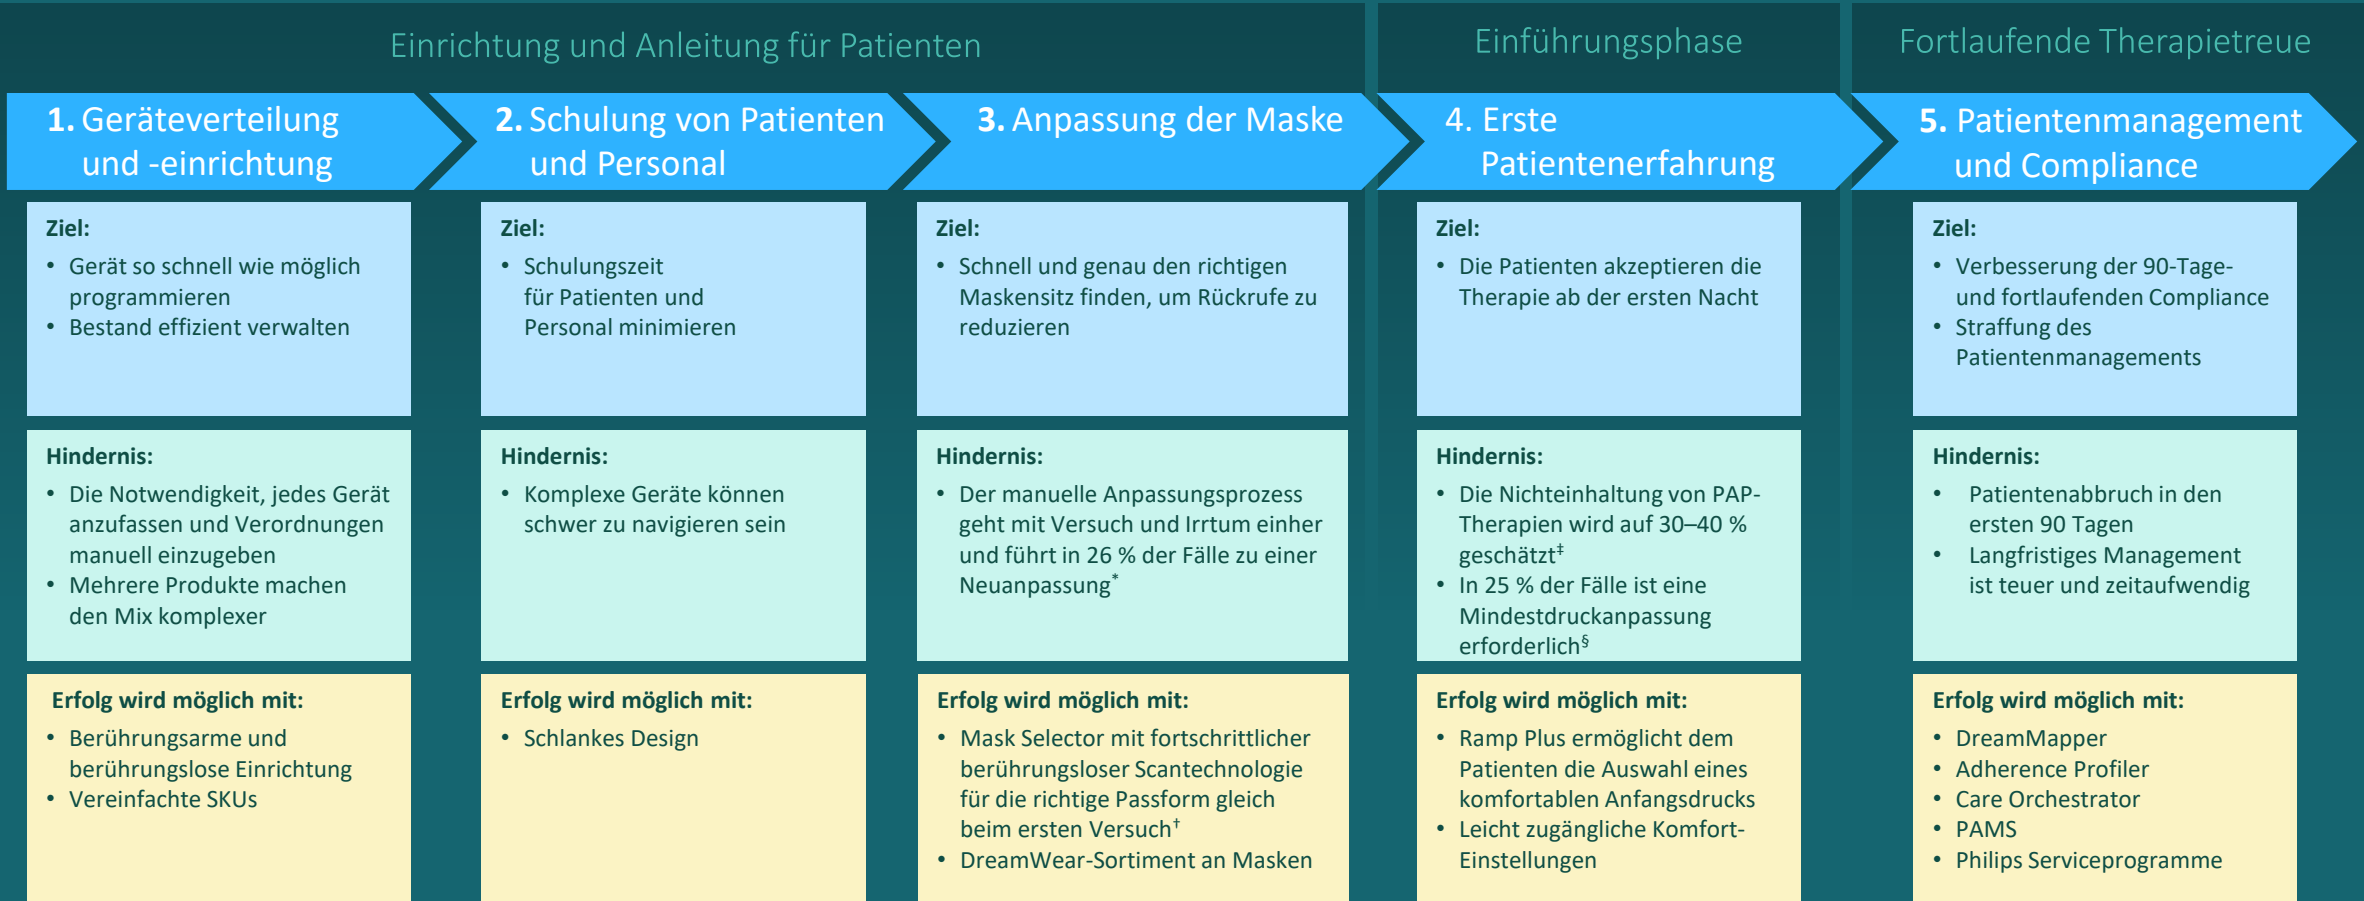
Einrichtung und Anleitung für Patienten

Einführungsphase

Fortlaufende Therapietreue

1. Geräteverteilung und -einrichtung

Ziel:
• Gerät so schnell wie möglich programmieren
• Bestand effizient verwalten

Hindernis:
• Die Notwendigkeit, jedes Gerät anzufassen und Verordnungen manuell einzugeben
• Mehrere Produkte machen den Mix komplexer

Erfolg wird möglich mit:
• Berührungsarme und berührungslose Einrichtung
• Vereinfachte SKUs

2. Schulung von Patienten und Personal

Ziel:
• Schulungszeit für Patienten und Personal minimieren

Hindernis:
• Komplexe Geräte können schwer zu navigieren sein

Erfolg wird möglich mit:
• Schlankes Design

3. Anpassung der Maske

Ziel:
• Schnell und genau den richtigen Maskensitz finden, um Rückrufe zu reduzieren

Hindernis:
• Der manuelle Anpassungsprozess geht mit Versuch und Irrtum einher und führt in 26 % der Fälle zu einer Neuanpassung$^{*}$

Erfolg wird möglich mit:
• Mask Selector mit fortschrittlicher berührungsloser Scantechnologie für die richtige Passform gleich beim ersten Versuch$^{\dagger}$
• DreamWear-Sortiment an Masken

4. Erste Patientenerfahrung

Ziel:
• Die Patienten akzeptieren die Therapie ab der ersten Nacht

Hindernis:
• Die Nichteinhaltung von PAP-Therapien wird auf 30–40 % geschätzt$^{\ddagger}$
• In 25 % der Fälle ist eine Mindestdruckanpassung erforderlich$^{\S}$

Erfolg wird möglich mit:
• Ramp Plus ermöglicht dem Patienten die Auswahl eines komfortablen Anfangsdrucks
• Leicht zugängliche Komfort-Einstellungen

5. Patientenmanagement und Compliance

Ziel:
• Verbesserung der 90-Tage- und fortlaufenden Compliance
• Straffung des Patientenmanagements

Hindernis:
• Patientenabbruch in den ersten 90 Tagen
• Langfristiges Management ist teuer und zeitaufwendig

Erfolg wird möglich mit:
• DreamMapper
• Adherence Profiler
• Care Orchestrator
• PAMS
• Philips Serviceprogramme